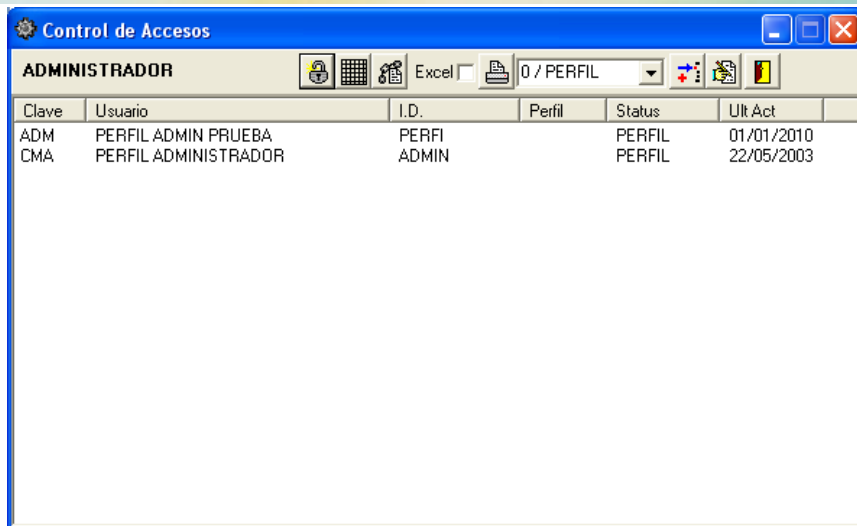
Control de Accesos

ADMINISTRADOR

Excel

0 / PERFIL

| Clave | Usuario | I.D. | Perfil | Status | Ult Act |
|---|---|---|---|---|---|
| ADM | PERFIL ADMIN PRUEBA | PERFI | | PERFIL | 01/01/2010 |
| CMA | PERFIL ADMINISTRADOR | ADMIN | | PERFIL | 22/05/2003 |